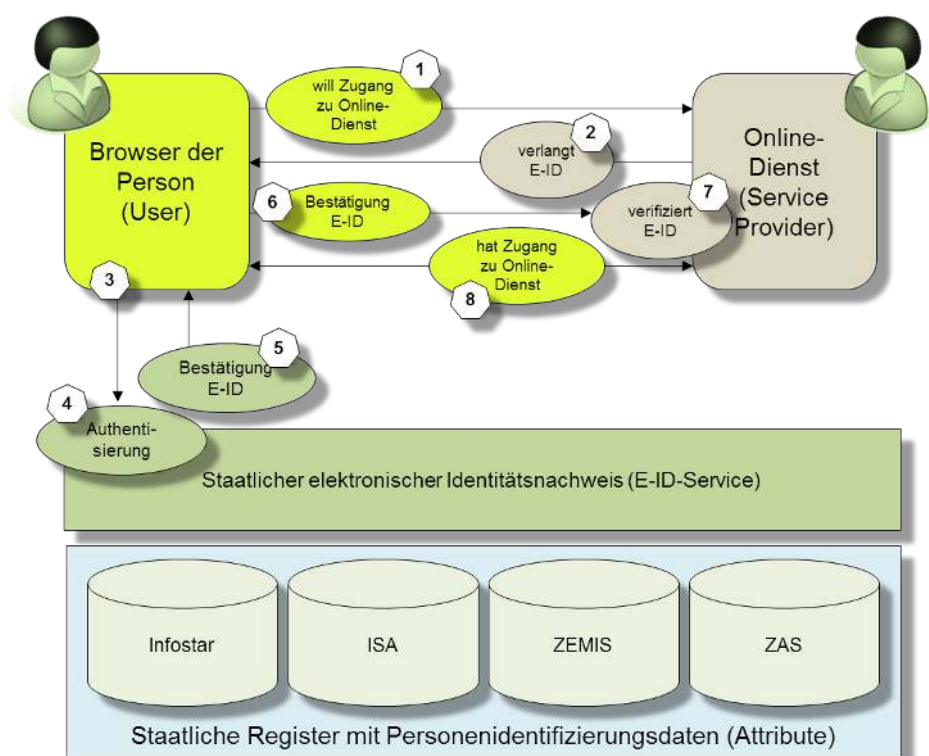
1
will Zugang zu Online-Dienst

Browser der Person (User)

2
verlangt E-ID

Online-Dienst (Service Provider)

6
Bestätigung E-ID

7
verifiziert E-ID

hat Zugang zu Online-Dienst
8

3

5
Bestätigung E-ID

4
Authentisierung

Staatlicher elektronischer Identitätsnachweis (E-ID-Service)

Infostar

ISA

ZEMIS

ZAS

Staatliche Register mit Personenidentifizierungsdaten (Attribute)